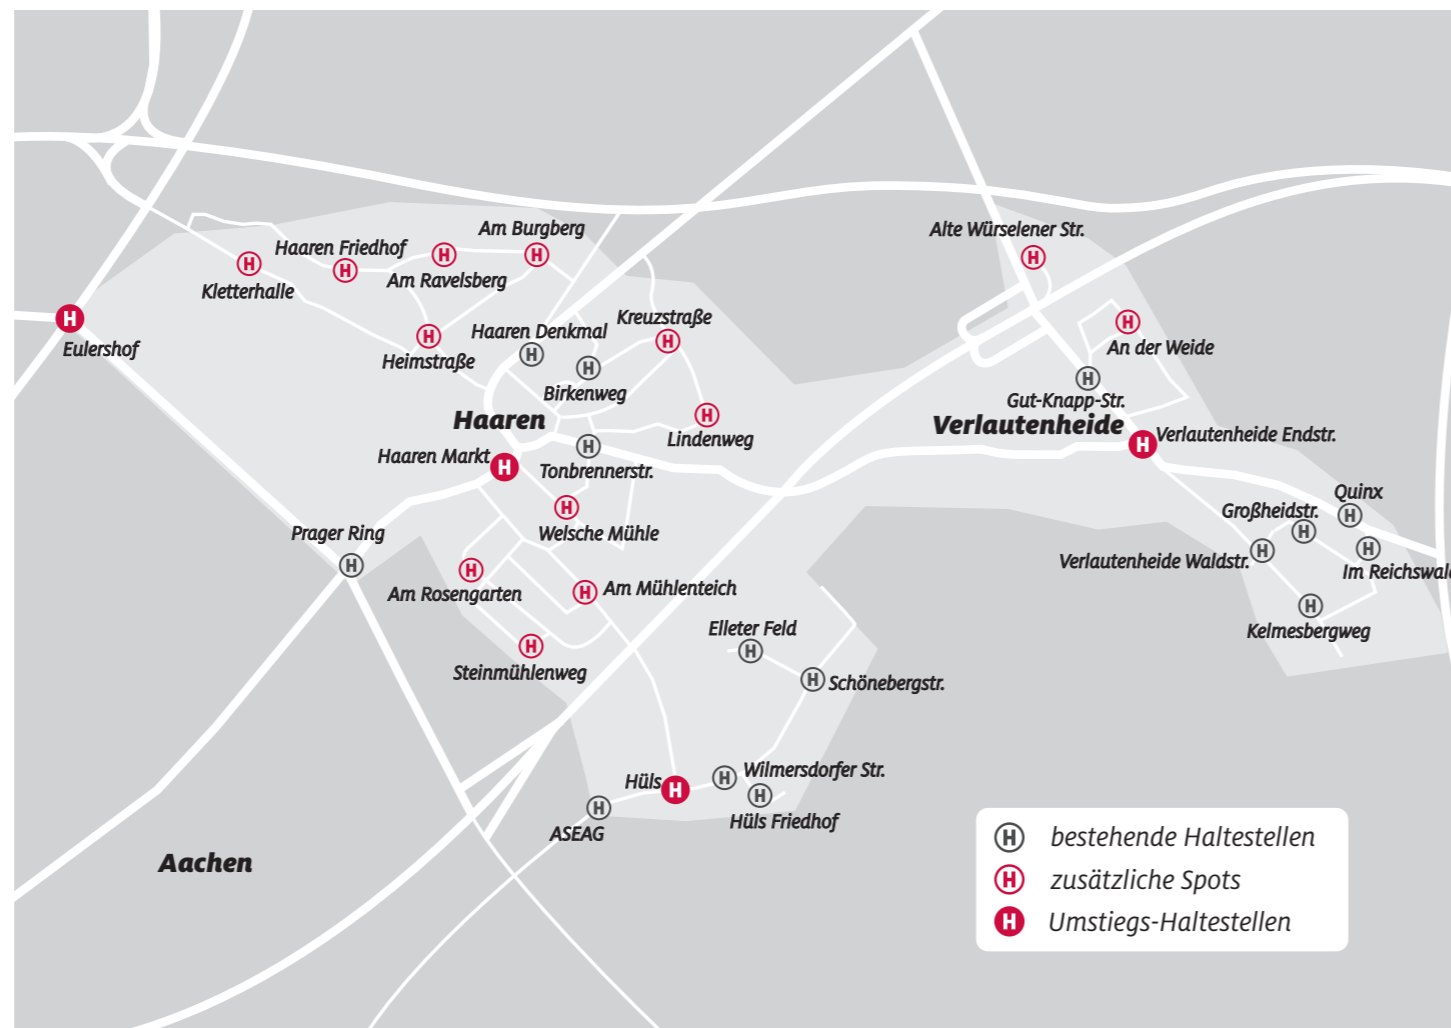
Am Burgberg
Haaren Friedhof
Kletterhalle
Am Ravelsberg
Alte Würselener Str.
Eulershof
Heimstraße
Haaren Denkmal
Kreuzstraße
Birkenweg
An der Weide
Gut-Knapp-Str.
Haaren
Lindenweg
Verlautenheide
Verlautenheide Endstr.
Haaren Markt
Tonbrennerstr.
Quinx
Welsche Mühle
Großheidstr.
Prager Ring
Verlautenheide Waldstr.
Im Reichswal
Am Rosengarten
Am Mühlenteich
Kelmesbergweg
Elleter Feld
Steinmühlenweg
Schönebergstr.
Wilmersdorfer Str.
Hüls
ASEAG
Hüls Friedhof
Aachen

bestehende Haltestellen
zusätzliche Spots
Umstiegs-Haltestellen